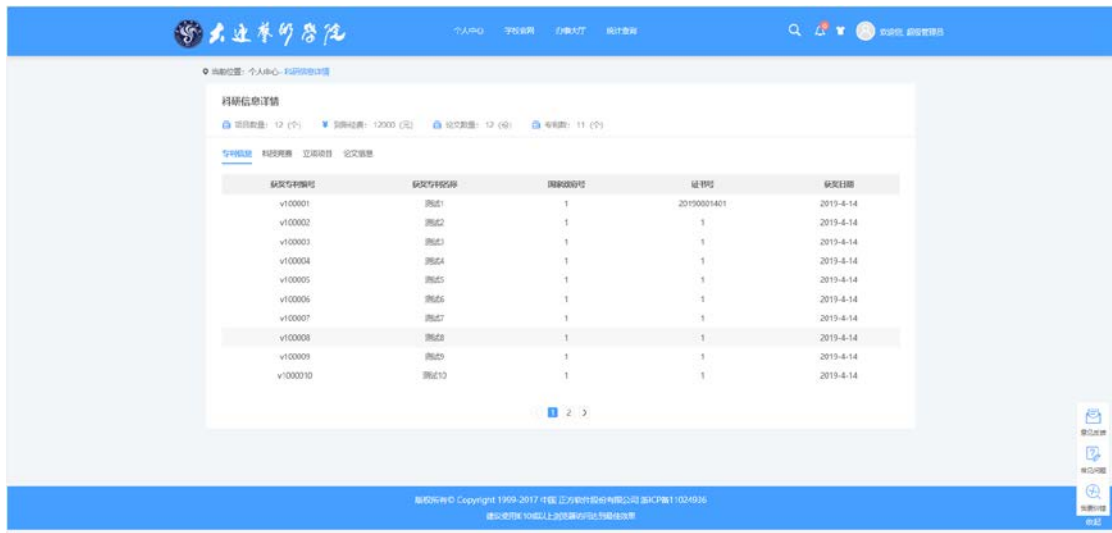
大连艺术学院

个人中心 学校官网 办事大厅 统计查询

欢迎您, 超级管理员

当前位置: 个人中心 - 科研信息详情

科研信息详情

项目数量: 12 (个) 到账经费: 12000 (元) 论文数量: 12 (份) 专利数: 11 (个)

专利信息 科研经费 立项项目 论文信息

| 获奖专利编号 | 获奖专利名称 | 国家级编号 | 证书号 | 获奖日期 |
|---|---|---|---|---|
| v100001 | 测试1 | 1 | 20190801401 | 2019-4-14 |
| v100002 | 测试2 | 1 | 1 | 2019-4-14 |
| v100003 | 测试3 | 1 | 1 | 2019-4-14 |
| v100004 | 测试4 | 1 | 1 | 2019-4-14 |
| v100005 | 测试5 | 1 | 1 | 2019-4-14 |
| v100006 | 测试6 | 1 | 1 | 2019-4-14 |
| v100007 | 测试7 | 1 | 1 | 2019-4-14 |
| v100008 | 测试8 | 1 | 1 | 2019-4-14 |
| v100009 | 测试9 | 1 | 1 | 2019-4-14 |
| v1000010 | 测试10 | 1 | 1 | 2019-4-14 |

1 2 >

意见反馈
常见问题
负责标签
收起

版权所有© Copyright 1909-2017 中国 正方软件股份有限公司 浙ICP备11024936
建议使用IE10或以上浏览器访问达到最佳效果